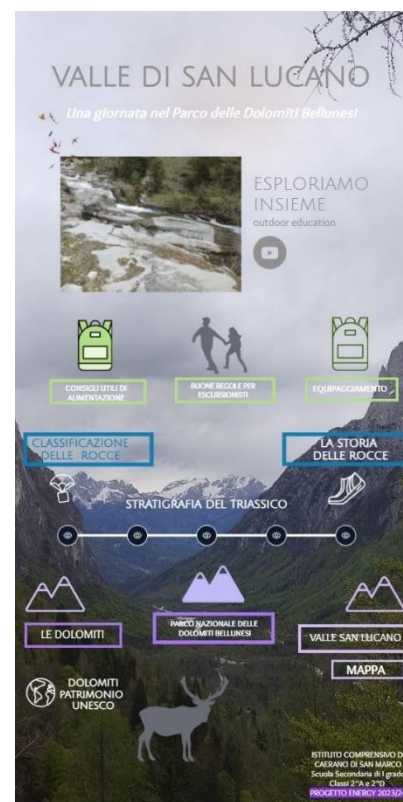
VALLE DI SAN LUCANO

Una giornata nel Parco delle Dolomiti Bellunesi

ESPLORIAMO INSIEME
outdoor education

CONSIGLI UTILI DI ALIMENTAZIONE

BUONE REGOLE PER ESCURSIONISTI

EQUIPAGGIAMENTO

CLASSIFICAZIONE DELLE ROCCE

LA STORIA DELLE ROCCE

STRATIGRAFIA DEL TRIASSICO

LE DOLOMITI

PARCO NAZIONALE DELLE DOLOMITI BELLUNESI

VALLE SAN LUCANO

MAPPA

DOLOMITI PATRIMONIO UNESCO

ISTITUTO COMPRENSIVO D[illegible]
CAERANO DI SAN MARCO
Scuola Secondaria di I grado
Classi 2^A e 2^D
PROGETTO ENERGY 2023/2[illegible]